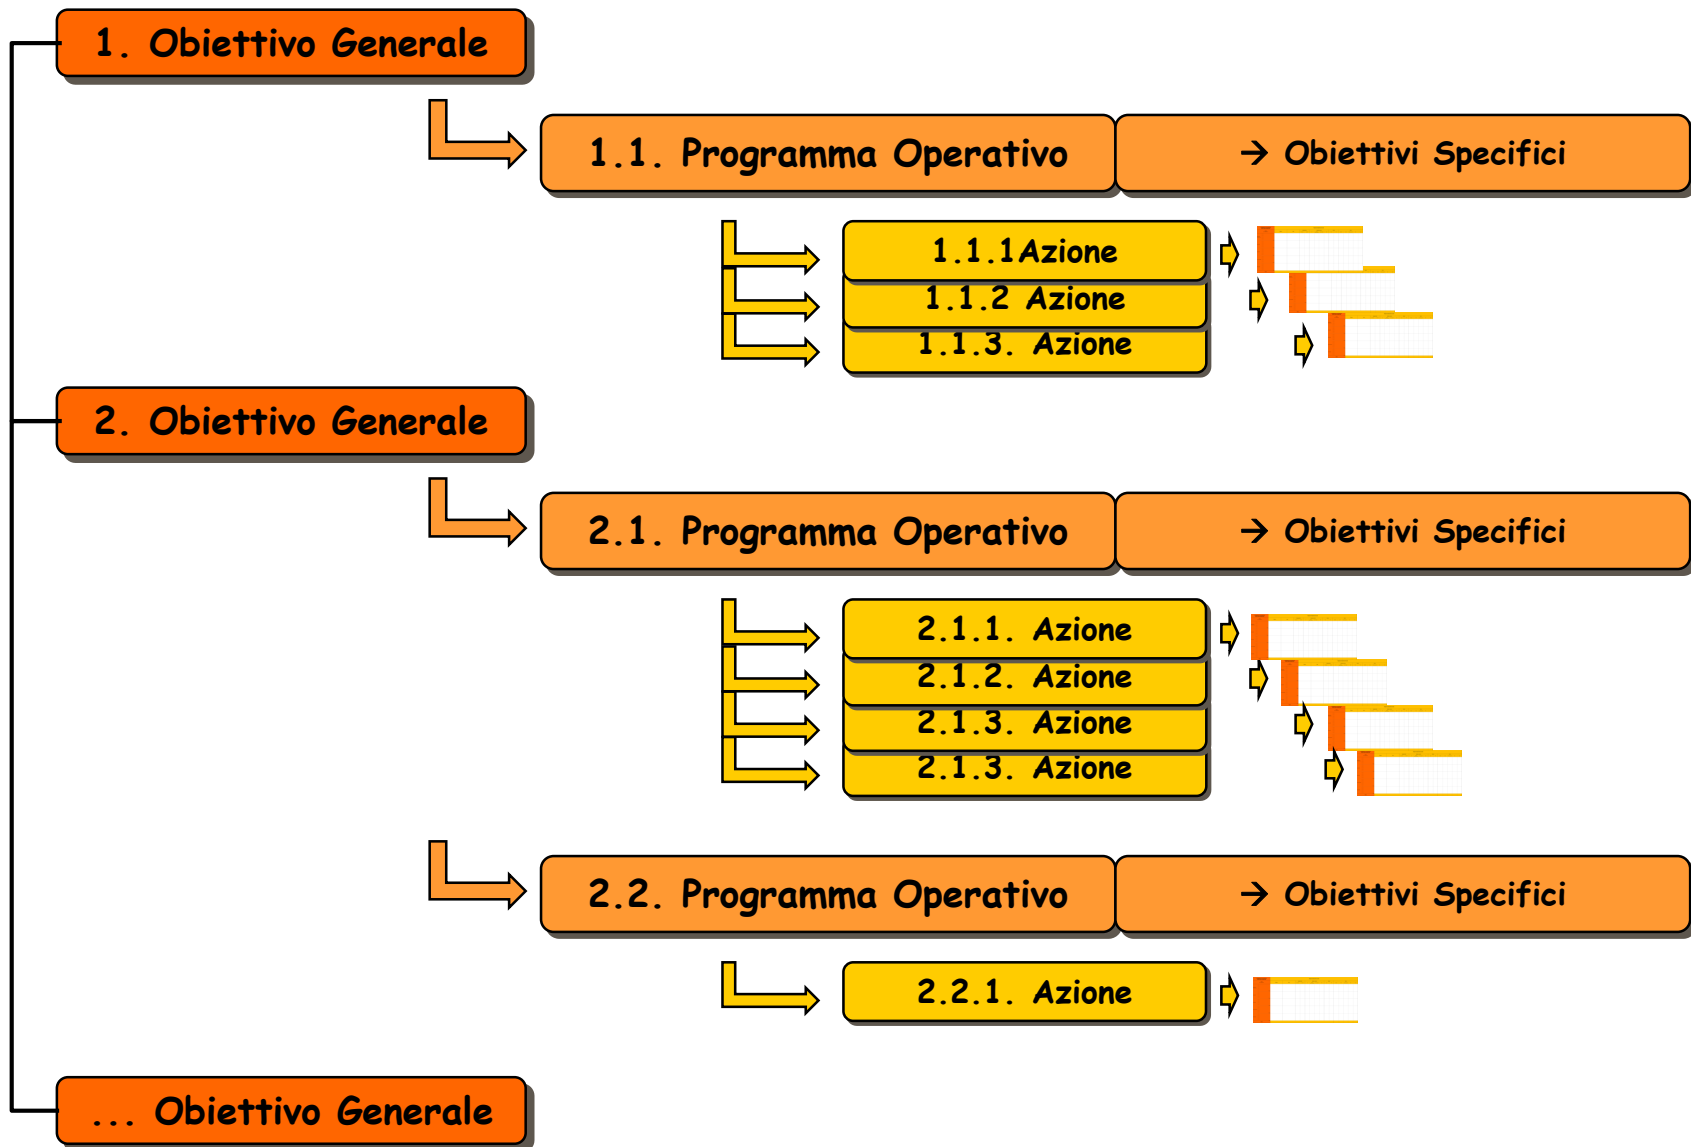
1. Obiettivo Generale

1.1. Programma Operativo

→ Obiettivi Specifici

1.1.1Azione
1.1.2 Azione
1.1.3. Azione

2. Obiettivo Generale

2.1. Programma Operativo

→ Obiettivi Specifici

2.1.1. Azione
2.1.2. Azione
2.1.3. Azione
2.1.3. Azione

2.2. Programma Operativo

→ Obiettivi Specifici

2.2.1. Azione

... Obiettivo Generale